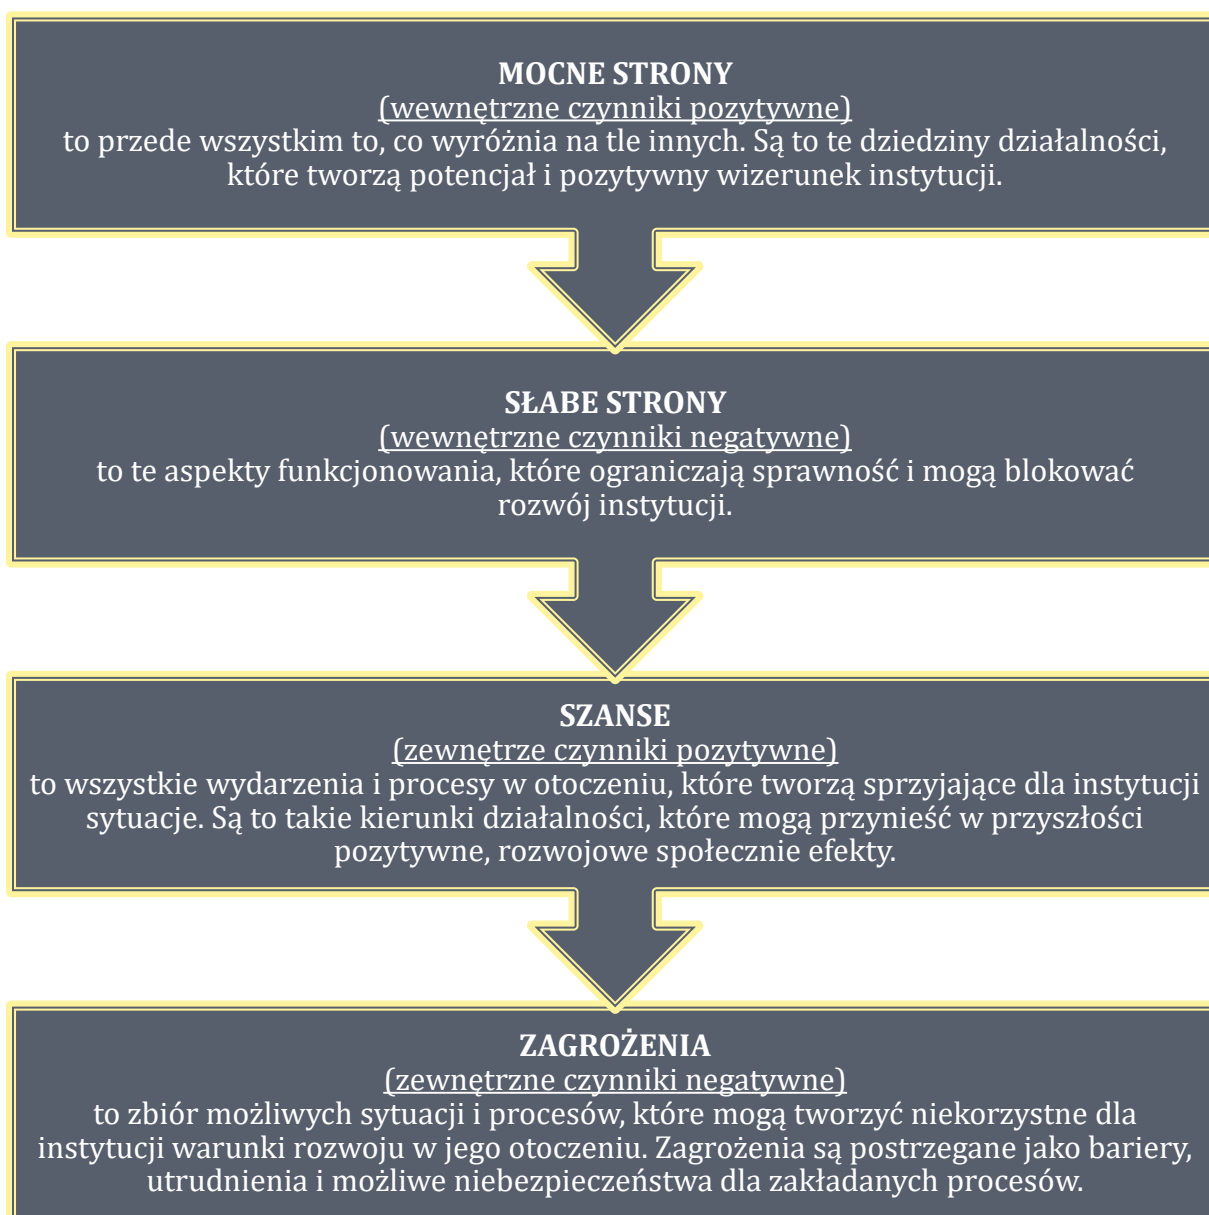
**MOCNE STRONY**
(wewnętrzne czynniki pozytywne)
to przede wszystkim to, co wyróżnia na tle innych. Są to te dziedziny działalności, które tworzą potencjał i pozytywny wizerunek instytucji.

**SŁABE STRONY**
(wewnętrzne czynniki negatywne)
to te aspekty funkcjonowania, które ograniczają sprawność i mogą blokować rozwój instytucji.

**SZANSE**
(zewnętrze czynniki pozytywne)
to wszystkie wydarzenia i procesy w otoczeniu, które tworzą sprzyjające dla instytucji sytuacje. Są to takie kierunki działalności, które mogą przynieść w przyszłości pozytywne, rozwojowe społecznie efekty.

**ZAGROŻENIA**
(zewnętrzne czynniki negatywne)
to zbiór możliwych sytuacji i procesów, które mogą tworzyć niekorzystne dla instytucji warunki rozwoju w jego otoczeniu. Zagrożenia są postrzegane jako bariery, utrudnienia i możliwe niebezpieczeństwa dla zakładanych procesów.